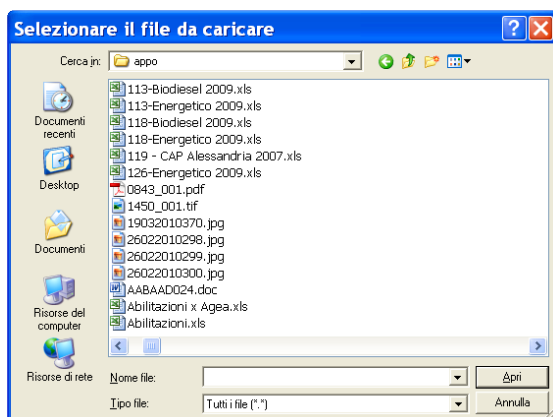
Selezionare il file da caricare

Cerca in: appo

Documenti recenti
Desktop
Documenti
Risorse del computer
Risorse di rete

113-Biodiesel 2009.xls
113-Energetico 2009.xls
118-Biodiesel 2009.xls
118-Energetico 2009.xls
119 - CAP Alessandria 2007.xls
126-Energetico 2009.xls
0843_001.pdf
1450_001.tif
19032010370.jpg
26022010298.jpg
26022010299.jpg
26022010300.jpg
AABAAD024.doc
Abilitazioni x Agea.xls
Abilitazioni.xls

Nome file:
Apri
Tipo file: Tutti i file (*.*)
Annulla